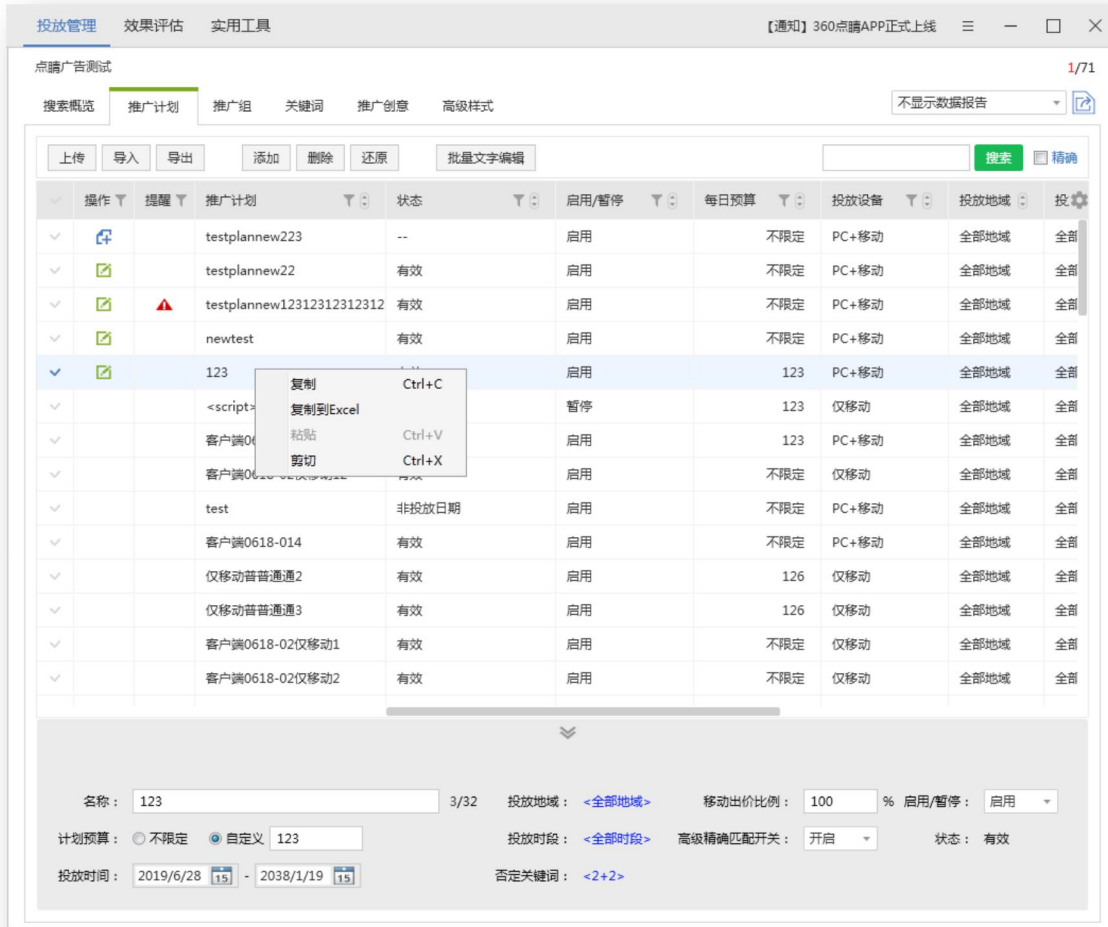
投放管理 效果评估 实用工具

【通知】360点睛APP正式上线

点睛广告测试

1/71

搜索概览 推广计划 推广组 关键词 推广创意 高级样式

不显示数据报告

上传 导入 导出 添加 删除 还原 批量文字编辑

搜索 精确

| 操作 | 提醒 | 推广计划 | 状态 | 启用/暂停 | 每日预算 | 投放设备 | 投放地域 | 投 |
|---|---|---|---|---|---|---|---|---|
| | | testplannew223 | -- | 启用 | 不限定 | PC+移动 | 全部地域 | 全部 |
| | | testplannew22 | 有效 | 启用 | 不限定 | PC+移动 | 全部地域 | 全部 |
| | | testplannew12312312312312 | 有效 | 启用 | 不限定 | PC+移动 | 全部地域 | 全部 |
| | | newtest | 有效 | 启用 | 不限定 | PC+移动 | 全部地域 | 全部 |
| | | 123 | | 启用 | 123 | PC+移动 | 全部地域 | 全部 |
| | | <script> | | 暂停 | 123 | 仅移动 | 全部地域 | 全部 |
| | | 客户端06 | | 启用 | 123 | PC+移动 | 全部地域 | 全部 |
| | | 客户端0618-02仅移动12 | 有效 | 启用 | 不限定 | 仅移动 | 全部地域 | 全部 |
| | | test | 非投放日期 | 启用 | 不限定 | PC+移动 | 全部地域 | 全部 |
| | | 客户端0618-014 | 有效 | 启用 | 不限定 | PC+移动 | 全部地域 | 全部 |
| | | 仅移动普普通通2 | 有效 | 启用 | 126 | 仅移动 | 全部地域 | 全部 |
| | | 仅移动普普通通3 | 有效 | 启用 | 126 | 仅移动 | 全部地域 | 全部 |
| | | 客户端0618-02仅移动1 | 有效 | 启用 | 不限定 | 仅移动 | 全部地域 | 全部 |
| | | 客户端0618-02仅移动2 | 有效 | 启用 | 不限定 | 仅移动 | 全部地域 | 全部 |

复制 Ctrl+C
复制到Excel
粘贴 Ctrl+V
剪切 Ctrl+X

名称： 123 3/32 投放地域： <全部地域> 移动出价比例： 100 % 启用/暂停： 启用

计划预算： 不限定 自定义 123 投放时段： <全部时段> 高级精确匹配开关： 开启 状态： 有效

投放时间： 2019/6/28 15 - 2038/1/19 15 否定关键词： <2+2>